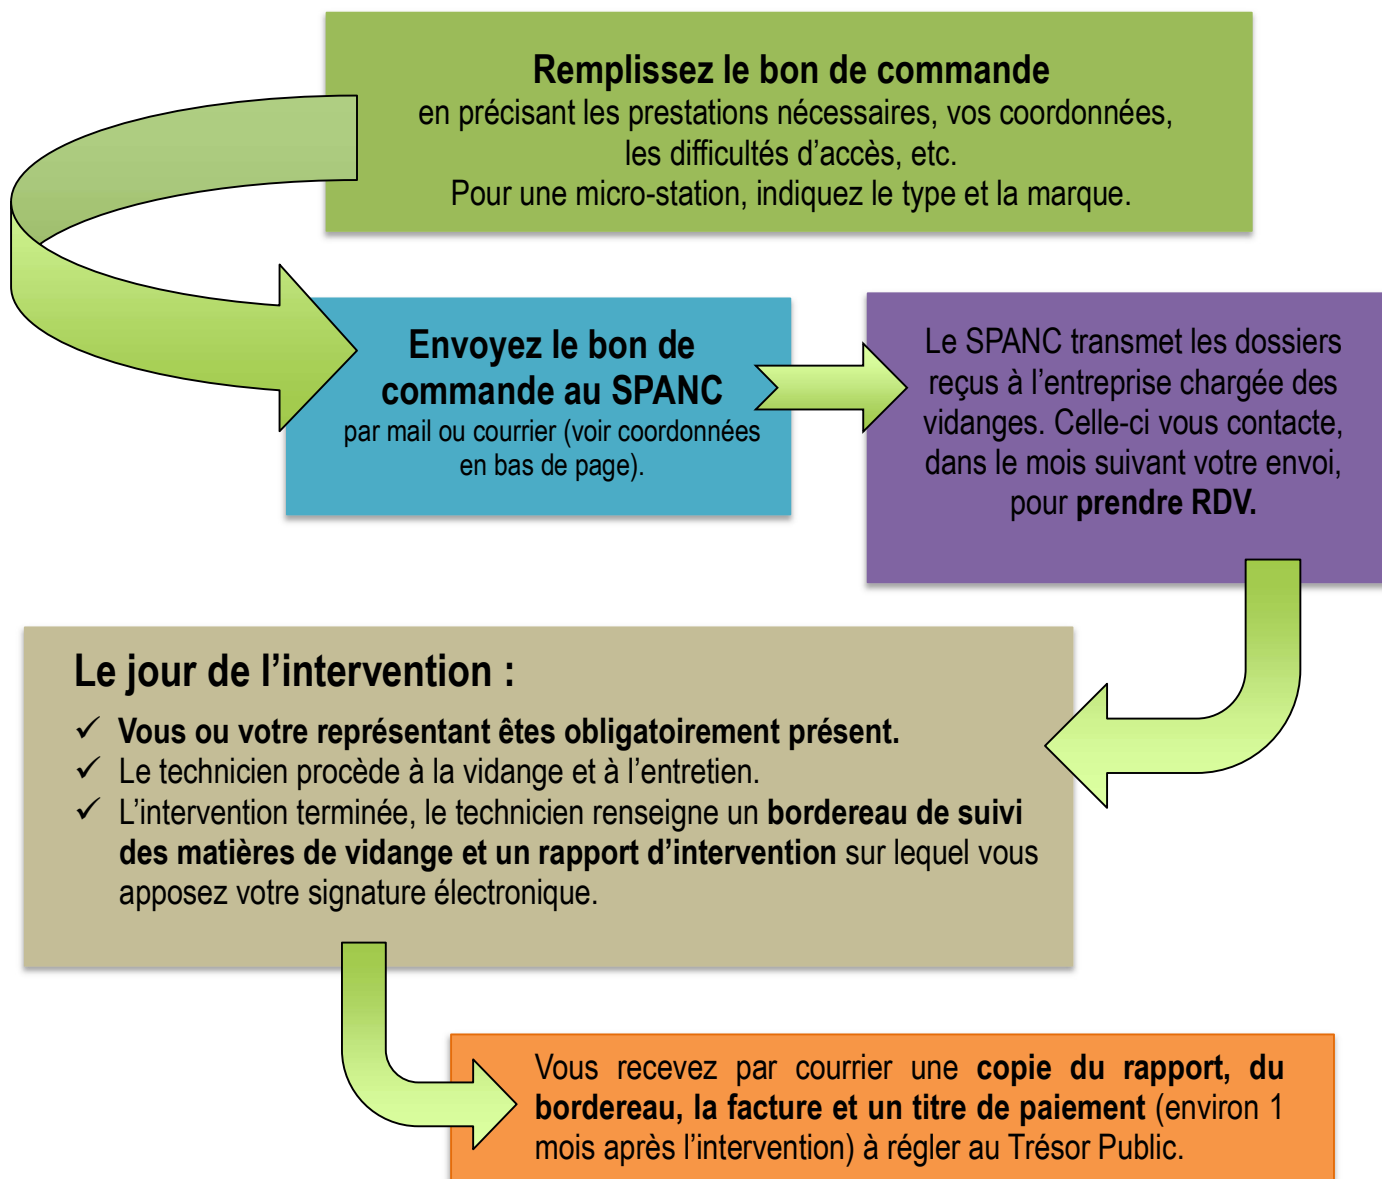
Remplissez le bon de commande
en précisant les prestations nécessaires, vos coordonnées, les difficultés d'accès, etc.
Pour une micro-station, indiquez le type et la marque.

Envoyez le bon de commande au SPANC
par mail ou courrier (voir coordonnées en bas de page).

Le SPANC transmet les dossiers reçus à l'entreprise chargée des vidanges. Celle-ci vous contacte, dans le mois suivant votre envoi, pour prendre RDV.

Le jour de l'intervention :

✓ Vous ou votre représentant êtes obligatoirement présent.
✓ Le technicien procède à la vidange et à l'entretien.
✓ L'intervention terminée, le technicien renseigne un bordereau de suivi des matières de vidange et un rapport d'intervention sur lequel vous apposez votre signature électronique.

Vous recevez par courrier une copie du rapport, du bordereau, la facture et un titre de paiement (environ 1 mois après l'intervention) à régler au Trésor Public.